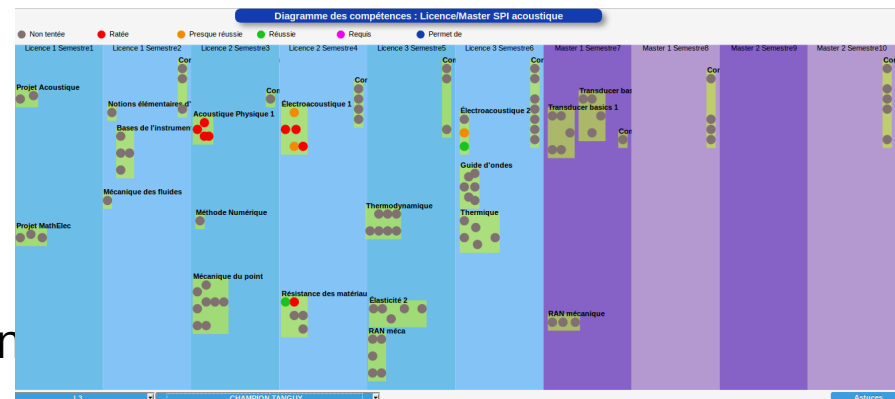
Diagramme des compétences : Licence/Master SPI acoustique

Non tentée
Ratée
Presque réussie
Réussie
Requis
Permet de

| Licence 1 Semestre1 | Licence 1 Semestre2 | Licence 2 Semestre3 | Licence 2 Semestre4 | Licence 3 Semestre5 | Licence 3 Semestre6 | Master 1 Semestre7 | Master 1 Semestre8 | Master 2 Semestre9 | Master 2 Semestre10 |
|---|---|---|---|---|---|---|---|---|---|

Projet Acoustique
Projet MathElec
Cor
Notions élémentaires d'
Bases de l'instrumen
Mécanique des fluides
Acoustique Physique 1
Méthode Numérique
Mécanique du point
Cor
Électroacoustique 1
Résistance des matériau
Cor
Thermodynamique
Élasticité 2
RAN méca
Cor
Électroacoustique 2
Guide d'ondes
Thermique
Cor
Transducer basics 1
Transducer bas
Cor
RAN mécanique
Cor
Cor

n

L3
CHAMPION TANGUY
Astuces